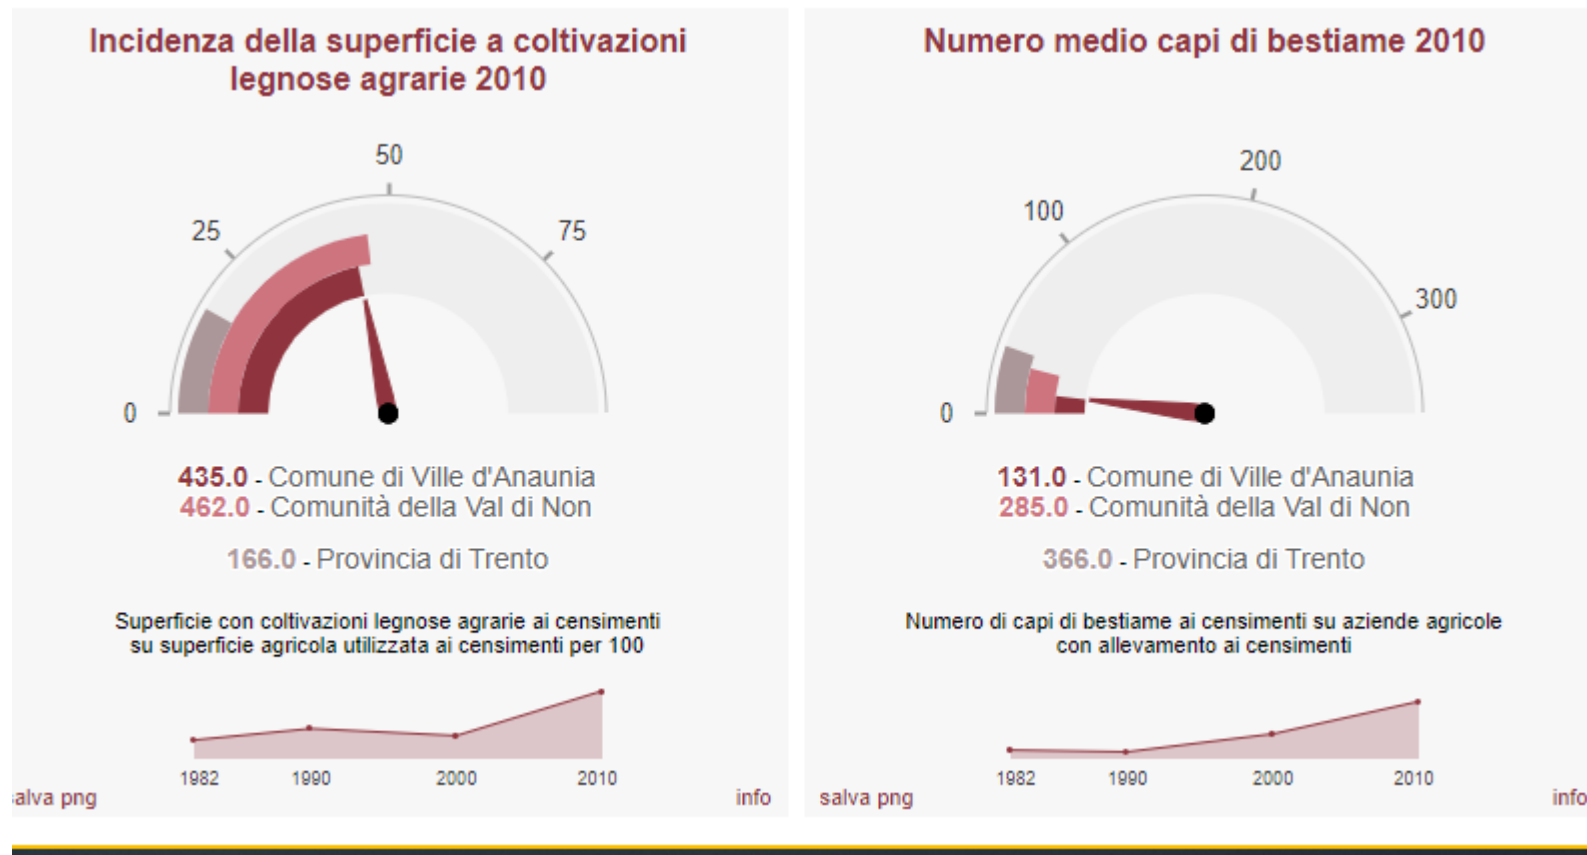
Incidenza della superficie a coltivazioni legnose agrarie 2010

50
25
75
0

435.0 - Comune di Ville d'Anaunia
462.0 - Comunità della Val di Non

166.0 - Provincia di Trento

Superficie con coltivazioni legnose agrarie ai censimenti su superficie agricola utilizzata ai censimenti per 100

1982
1990
2000
2010

alva png
info

Numero medio capi di bestiame 2010

200
100
300
0

131.0 - Comune di Ville d'Anaunia
285.0 - Comunità della Val di Non

366.0 - Provincia di Trento

Numero di capi di bestiame ai censimenti su aziende agricole con allevamento ai censimenti

1982
1990
2000
2010

salva png
info